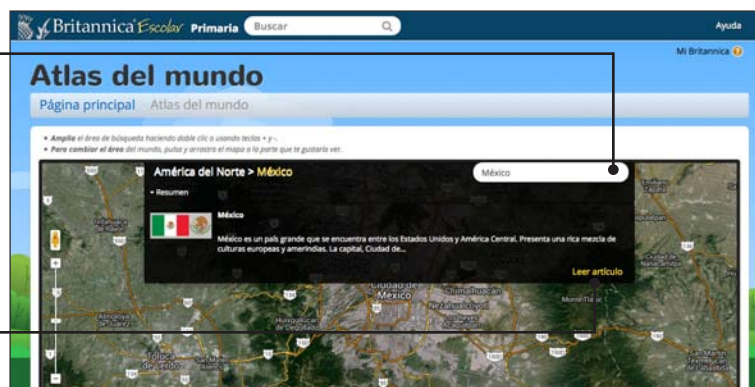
Britannica Escolar Primaria Buscar

Ayuda

Mi Britannica

Atlas del mundo

Página principal Atlas del mundo

• Amplía el área de búsqueda haciendo doble clic o usando teclas + y -.
• Para cambiar el área del mundo, pulsa y arrastra el mapa a la parte que te gustaría ver.

América del Norte > México

México

• Resumen

México

México es un país grande que se encuentra entre los Estados Unidos y América Central. Presenta una rica mezcla de culturas europeas y amerindias. La capital, Ciudad de...

Leer artículo

Ciudad de México

Chimalhuacán

Nezahualcóyotl

Huixquilucan de Degollado

Toluca de Lerdo

Texcoco

Almoloya de Juárez

Teotihuacán

Tizayuca

Tepotzotlán

Cuautitlán

Huehuetoca

Chimalhuacán

Tlaxcala

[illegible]